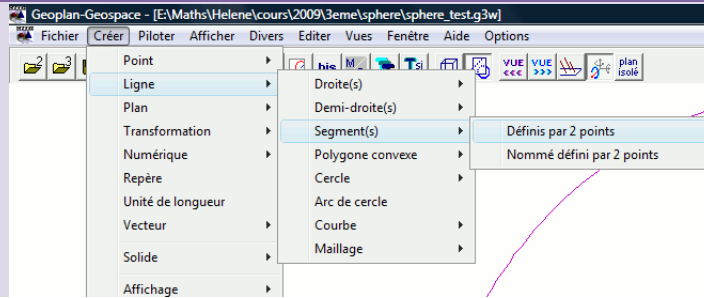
Geoplan-Geospace - [E:\Maths\Helene\cours\2009\3eme\sphere\sphere_test.g3w]

Fichier Créer Piloter Afficher Divers Editer Vues Fenêtre Aide Options

bis
VUE <<<
VUE >>>
plan isolé

Point
Ligne
Plan
Transformation
Numérique
Repère
Unité de longueur
Vecteur
Solide
Affichage

Droite(s)
Demi-droite(s)
Segment(s)
Polygone convexe
Cercle
Arc de cercle
Courbe
Maillage

Définis par 2 points
Nommé défini par 2 points